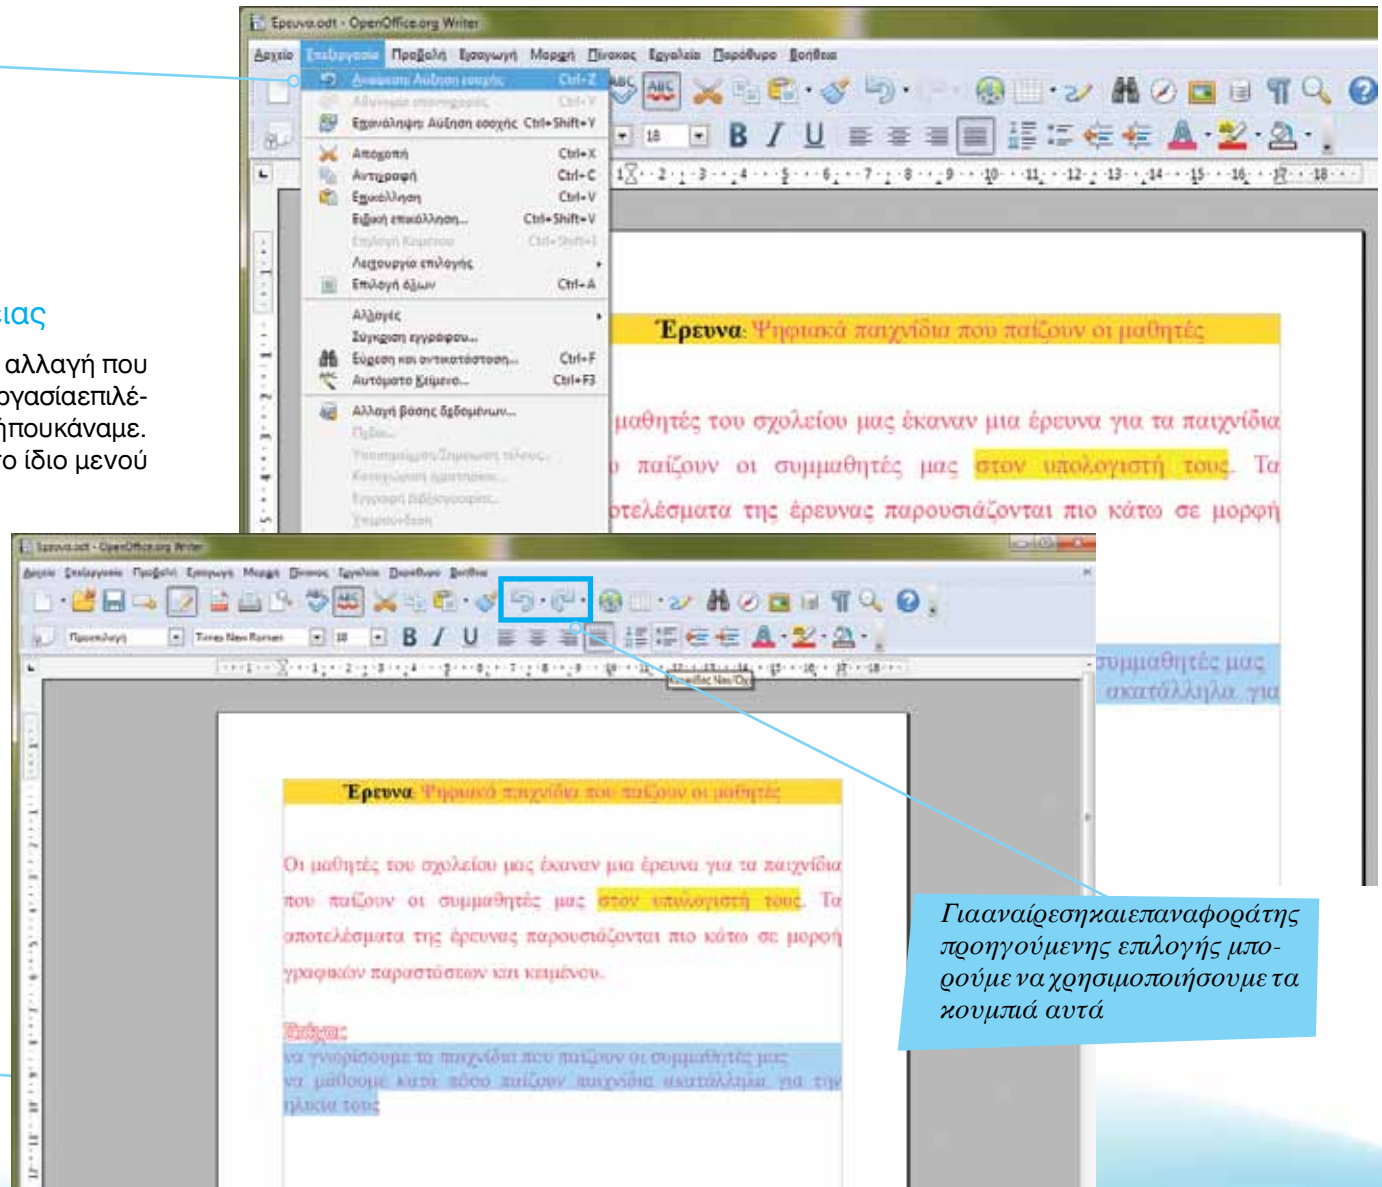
ιας

αλλαγή που ργασίαεπιλέ- ήπουκάναμε. το ίδιο μενού

Ερευνα.odt - OpenOffice.org Writer

Αρχείο Επεξεργασία Προβολή Εισαγωγή Μορφή Πίνακας Εργαλεία Παράθυρο Βοήθεια

Αναίρεση: Αύξηση εσοχής Ctrl+Z
Αδυναμία επαναφοράς Ctrl+Y
Επανάληψη: Αύξηση εσοχής Ctrl+Shift+Y
Αποκοπή Ctrl+X
Αντιγραφή Ctrl+C
Επικόλληση Ctrl+V
Ειδική επικόλληση... Ctrl+Shift+V
Επιλογή Κειμένου Ctrl+Shift+I
Λειτουργία επιλογής
Επιλογή όλων Ctrl+A
Αλλαγές
Σύγκριση εγγράφου...
Εύρεση και αντικατάσταση... Ctrl+F
Αυτόματο Κείμενο... Ctrl+F3
Αλλαγή βάσης δεδομένων...
Πεδία...
Υποσημείωση/Σημείωση τέλους...
Καταχώρηση ευρετηρίου...
Εγγραφή βιβλιογραφίας...
Υπερσύνδεση

Έρευνα: Ψηφιακά παιχνίδια που παίζουν οι μαθητές

μαθητές του σχολείου μας έκαναν μια έρευνα για τα παιχνίδια ο παίζουν οι συμμαθητές μας στον υπολογιστή τους. Τα οτελέσματα της έρευνας παρουσιάζονται πιο κάτω σε μορφή

συμμαθητές μας ακατάλληλα για

Ερευνα.odt - OpenOffice.org Writer

Αρχείο Επεξεργασία Προβολή Εισαγωγή Μορφή Πίνακας Εργαλεία Παράθυρο Βοήθεια

Προεπιλογή Times New Roman 18

Έρευνα: Ψηφιακά παιχνίδια που παίζουν οι μαθητές

Οι μαθητές του σχολείου μας έκαναν μια έρευνα για τα παιχνίδια που παίζουν οι συμμαθητές μας στον υπολογιστή τους. Τα αποτελέσματα της έρευνας παρουσιάζονται πιο κάτω σε μορφή γραφικών παραστάσεων και κειμένου.

Στόχοι:
να γνωρίσουμε τα παιχνίδια που παίζουν οι συμμαθητές μας
να μάθουμε κατά πόσο παίζουν παιχνίδια ακατάλληλα για την ηλικία τους

Γιααναίρεσηκαιεπαναφοράτης προηγούμενης επιλογής μπορούμε να χρησιμοποιήσουμε τα κουμπιά αυτά